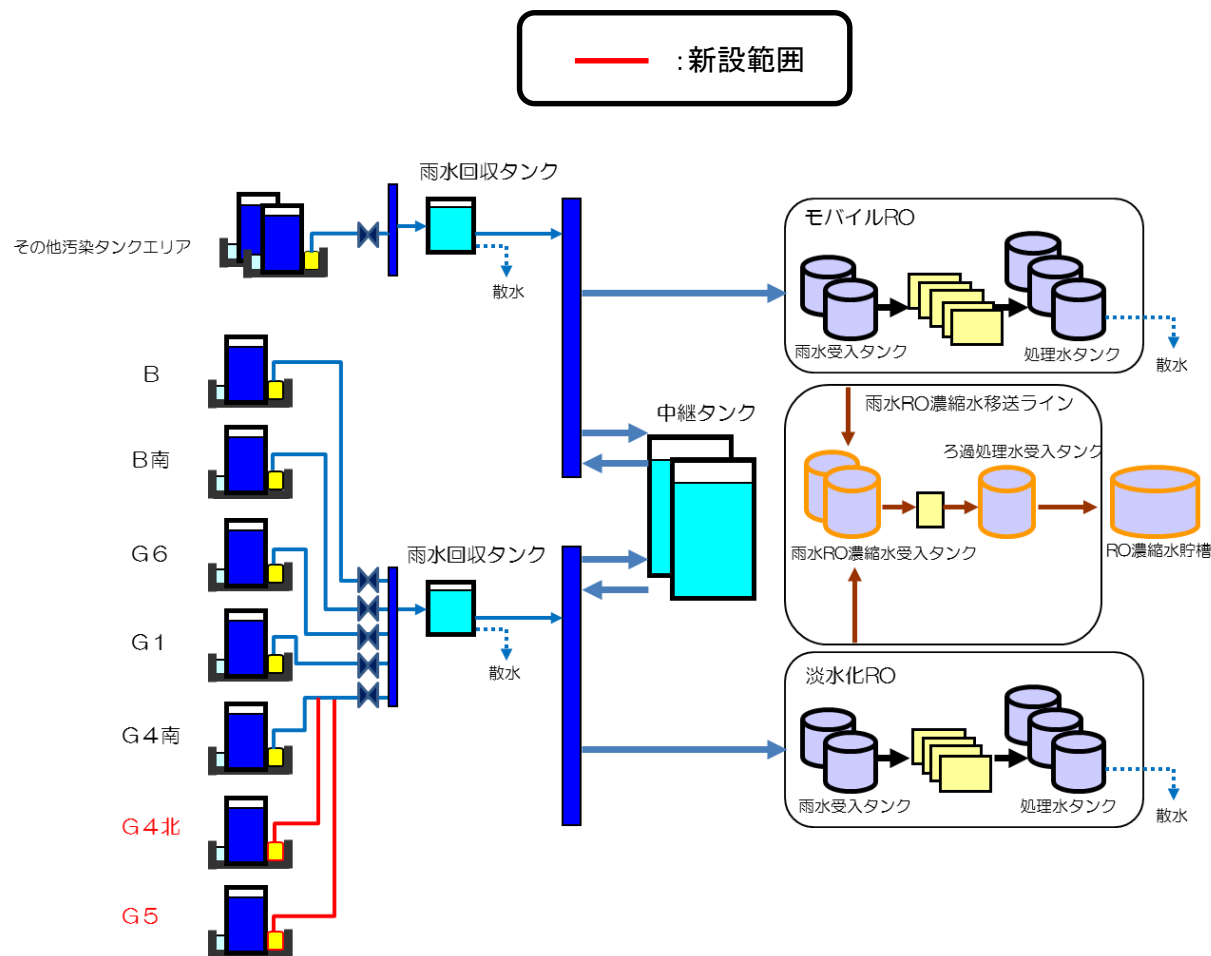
:新設範囲

その他汚染タンクエリア

雨水回収タンク

散水

モバイルRO

雨水受入タンク

処理水タンク

散水

B

B南

G6

G1

G4南

G4北

G5

中継タンク

雨水RO濃縮水移送ライン

ろ過処理水受入タンク

雨水RO濃縮水受入タンク

RO濃縮水貯槽

雨水回収タンク

散水

淡水化RO

雨水受入タンク

処理水タンク

散水